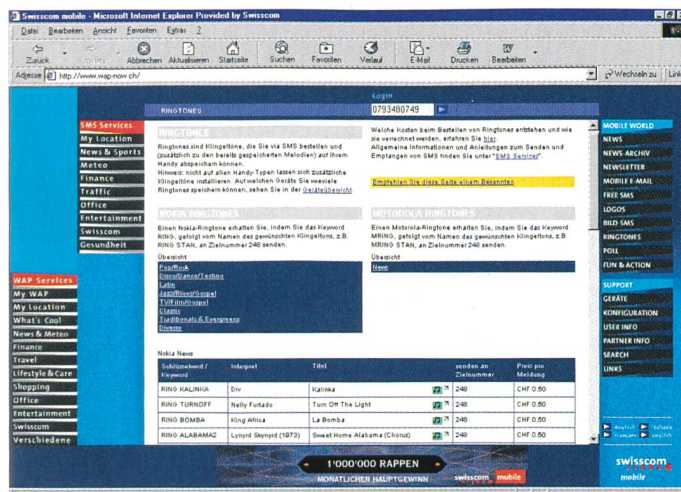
Swisscom mobile - Microsoft Internet Explorer Provided by Swisscom

Datei Bearbeiten Ansicht Favoriten Extras ?

Zurück Vorwärts Abbrechen Aktualisieren Startseite Suchen Favoriten Verlauf E-Mail Drucken Bearbeiten

Adresse http://www.wap-now.ch/ Wechseln zu Links

Login

RINGTONES 0793480749

SMS Services
My Location
News & Sports
Meteo
Finance
Traffic
Office
Entertainment
Swisscom
Gesundheit

RINGTONES

Ringtones sind Klingeltöne, die Sie via SMS bestellen und (zusätzlich zu den bereits gespeicherten Melodien) auf Ihrem Handy abspeichern können.
Hinweis: nicht auf allen Handy-Typen lassen sich zusätzliche Klingeltöne installieren. Auf welchen Geräte Sie wieviele Ringtones speichern können, sehen Sie in der Geräteübersicht.

Welche Kosten beim Bestellen von Ringtones entstehen und wie sie verrechnet werden, erfahren Sie hier.
Allgemeine Informationen und Anleitungen zum Senden und Empfangen von SMS finden Sie unter "SMS Services".

Empfehlen Sie diese Seite einem Bekannten

NOKIA RINGTONES

Einen Nokia-Ringtone erhalten Sie, indem Sie das Keyword RING, gefolgt vom Namen des gewünschten Klingeltons, z.B. RING STAN, an Zielnummer 248 senden.

Übersicht
Pop/Rock
Disco/Dance/Techno
Latin
Jazz/Blues/Gospel
TV/Film/Gospel
Classic
Traditionals & Evergreens
Diverse

MOTOROLA RINGTONES

Einen Motorola-Ringtone erhalten Sie, indem Sie das Keyword MRING, gefolgt vom Namen des gewünschten Klingeltons, z.B. MRING STAN, an Zielnummer 248 senden.

Übersicht
News

MOBILE WORLD
NEWS
NEWS ARCHIV
NEWSLETTER
MOBILE E-MAIL
FREE SMS
LOGOS
BILD-SMS
RINGTONES
POLL
FUN & ACTION

SUPPORT
GERÄTE
KONFIGURATION
USER INFO
PARTNER INFO
SEARCH
LINKS

WAP Services
My WAP
My Location
What's Cool
News & Meteo
Finance
Travel
Lifestyle & Care
Shopping
Office
Entertainment
Swisscom
Verschiedene

Nokia News

| Schlüsselwort / Keyword | Interpret | Titel | | senden an Zielnummer | Preis pro Meldung |
|---|---|---|---|---|---|
| RING KALINKA | Div | Kalinka | | 248 | CHF 0.50 |
| RING TURNOFF | Nelly Furtado | Turn Off The Light | | 248 | CHF 0.50 |
| RING BOMBA | King Africa | La Bomba | | 248 | CHF 0.50 |
| RING ALABAMA2 | Lynyrd Skynyrd (1973) | Sweet Home Alabama (Chorus) | | 248 | CHF 0.50 |

1'000'000 RAPPEN
MONATLICHER HAUPTGEWINN
swisscom mobile

deutsch italiano
français english

swisscom mobile